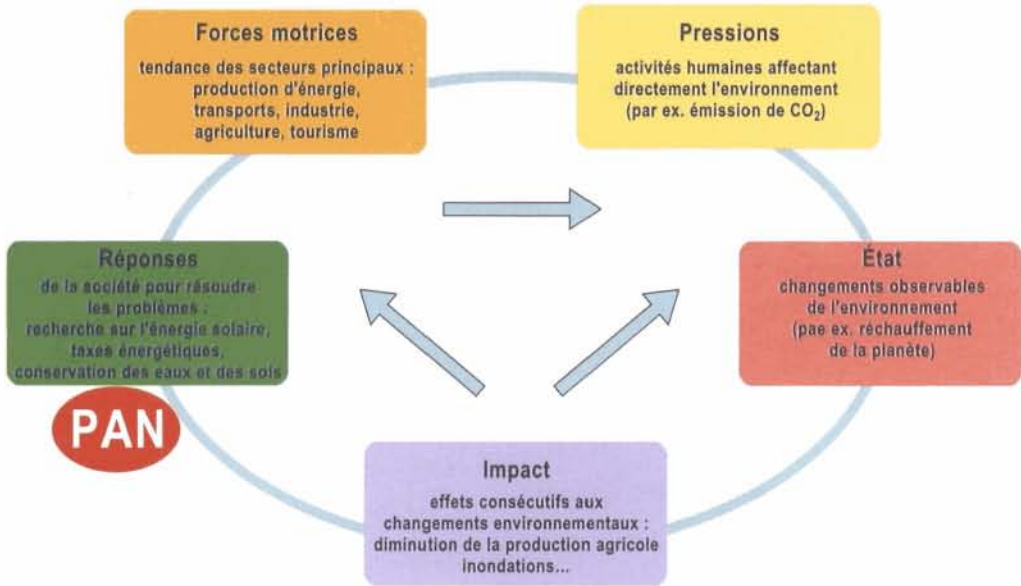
Forces motrices

tendance des secteurs principaux : production d'énergie, transports, industrie, agriculture, tourisme

Pressions

activités humaines affectant directement l'environnement (par ex. émission de $CO_2$)

Réponses

de la société pour résoudre les problèmes : recherche sur l'énergie solaire, taxes énergétiques, conservation des eaux et des sols

PAN

État

changements observables de l'environnement (pae ex. réchauffement de la planète)

Impact

effets consécutifs aux changements environnementaux : diminution de la production agricole inondations...